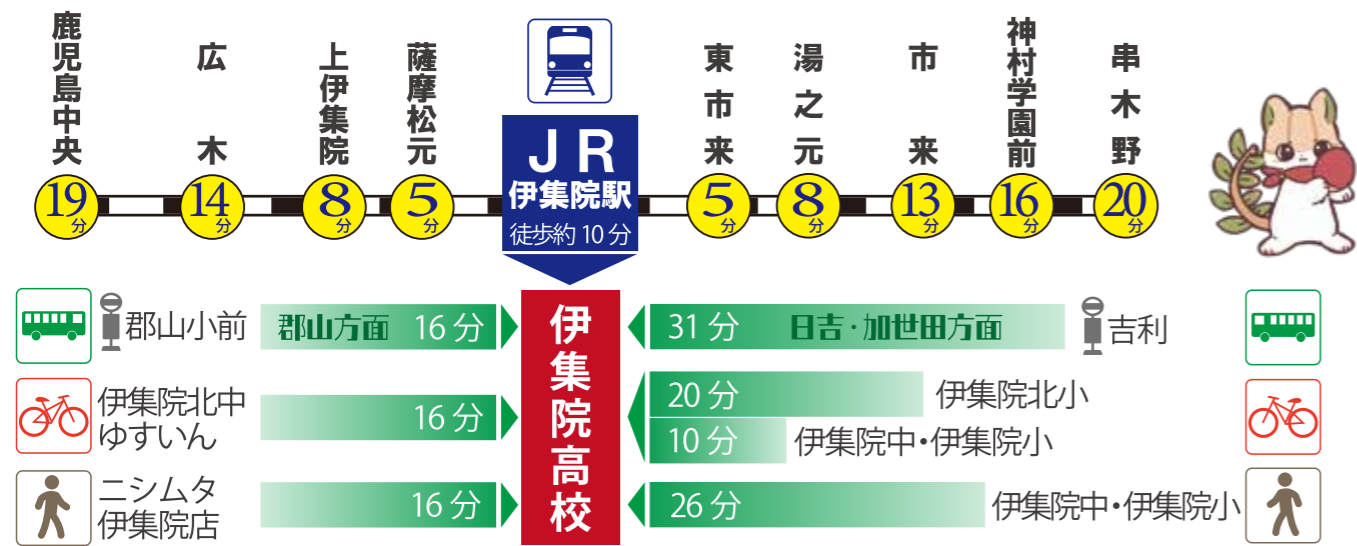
鹿児島中央
19分

広木
14分

上伊集院
8分

薩摩松元
5分

JR
伊集院駅
徒歩約 10 分

東市来
5分

湯之元
8分

市来
13分

神村学園前
16分

串木野
20分

郡山小前
郡山方面 16 分

伊集院高校

31 分 日吉・加世田方面
吉利

伊集院北中
ゆすいん
16 分

20 分 伊集院北小
10 分 伊集院中・伊集院小

ニシムタ
伊集院店
16 分

26 分 伊集院中・伊集院小